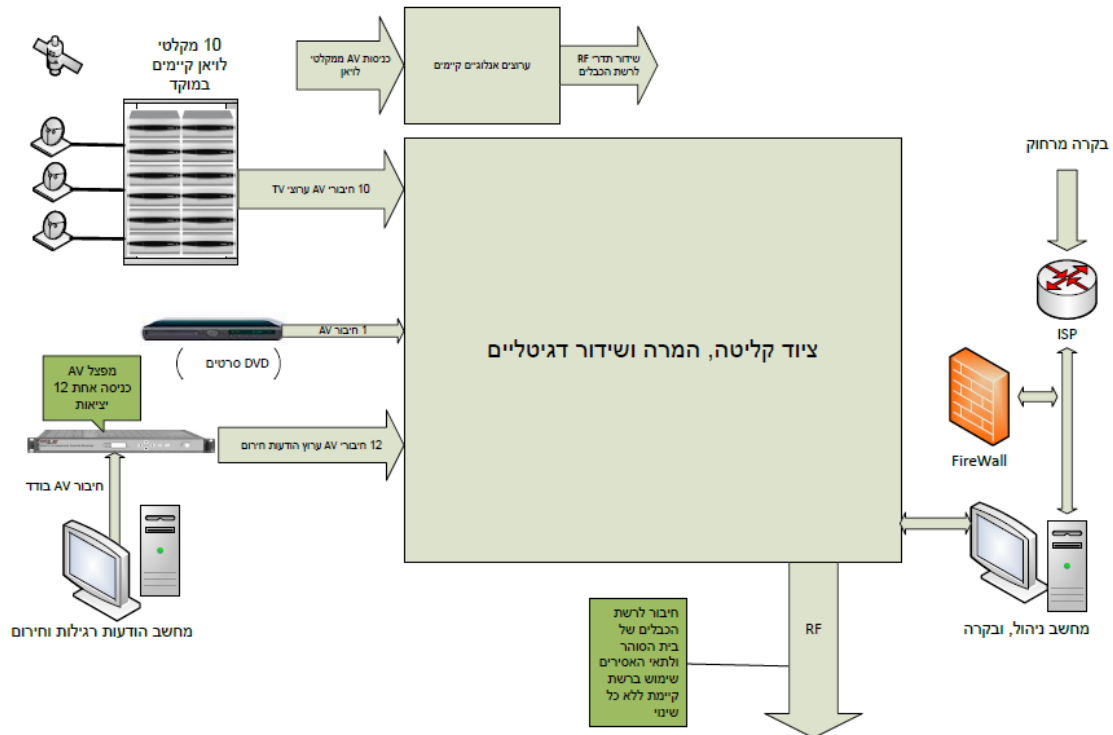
10 מקלטי
לויאן קיימים
במוקד

כניסות AV ממקלטי לויאן

ערוצים אנלוגיים קיימים

שידור תדרי RF לרשת הכבלים

בקרה מרחוק

10 חיבורי AV ערוצי TV

ISP

1 חיבור AV

DVD סרטים

ציוד קליטה, המרה ושידור דגיטליים

מפצל AV
כניסה אחת 12
יציאות

FireWall

12 חיבורי AV ערוץ הודעות חירום

חיבור AV בודד

מחשב ניהול, ובקרה

מחשב הודעות רגילות וחירום

חיבור לרשת הכבלים של בית הסוהר ולתאי האסירים שימוש ברשת קיימת ללא כל שינוי

RF